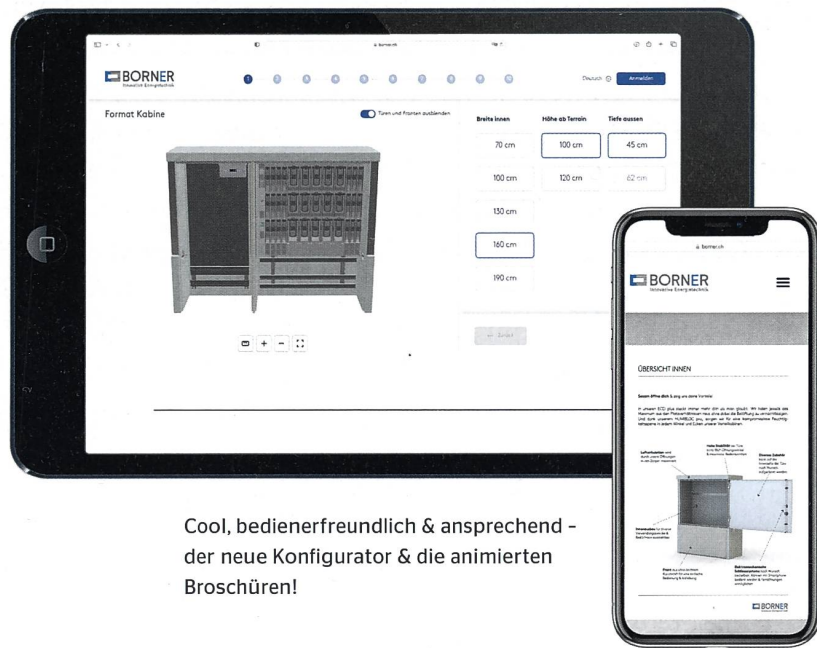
borner.ch

BORNER
Innovative Energietechnik

1 2 3 4 5 6 7 8 9 10

Deutsch Anmelden

Format Kabine

Türen und Fronten ausblenden

| Breite innen | Höhe ab Terrain | Tiefe aussen |
|---|---|---|
| 70 cm | 100 cm | 45 cm |
| 100 cm | 120 cm | 62 cm |
| 130 cm | | |
| 160 cm | | |
| 190 cm | | |

Zurück

borner.ch

BORNER
Innovative Energietechnik

ÜBERSICHT INNEN

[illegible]

BORNER

Cool, bedienerfreundlich & ansprechend – der neue Konfigurator & die animierten Broschüren!